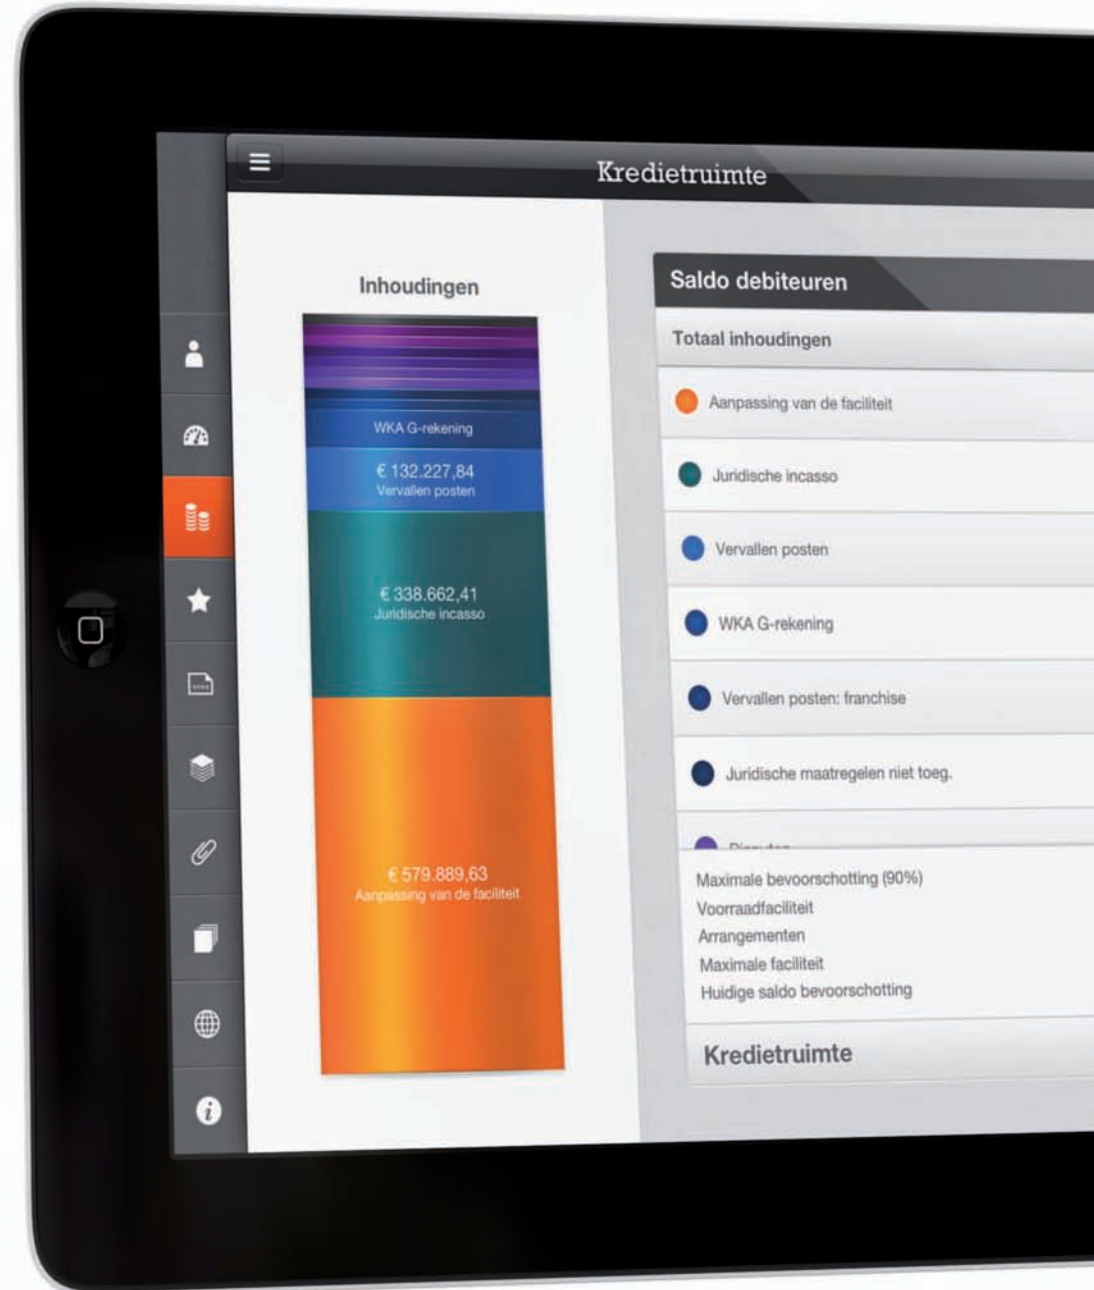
Kredietruimte

Inhoudingen

WKA G-rekening

€ 132.227,84
Vervallen posten

€ 338.662,41
Juridische incasso

€ 579.889,63
Aanpassing van de faciliteit

Saldo debiteuren

Totaal inhoudingen

Aanpassing van de faciliteit

Juridische incasso

Vervallen posten

WKA G-rekening

Vervallen posten: franchise

Juridische maatregelen niet toeg.

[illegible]

Maximale bevoorschotting (90%)
Voorraadfaciliteit
Arrangementen
Maximale faciliteit
Huidige saldo bevoorschotting

Kredietruimte